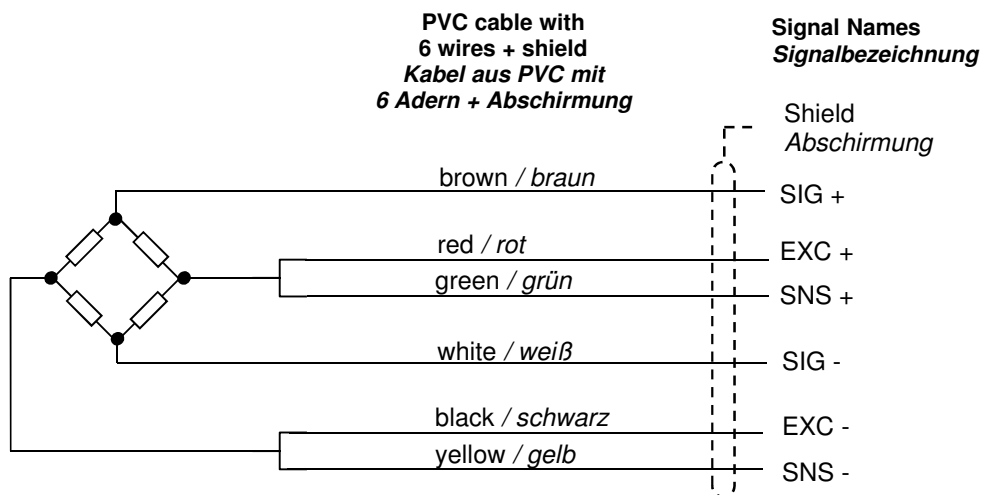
PVC cable with
6 wires + shield
*Kabel aus PVC mit*
*6 Adern + Abschirmung*

Signal Names
*Signalbezeichnung*

Shield
*Abschirmung*

brown / *braun*
SIG +

red / *rot*
EXC +

green / *grün*
SNS +

white / *weiß*
SIG -

black / *schwarz*
EXC -

yellow / *gelb*
SNS -